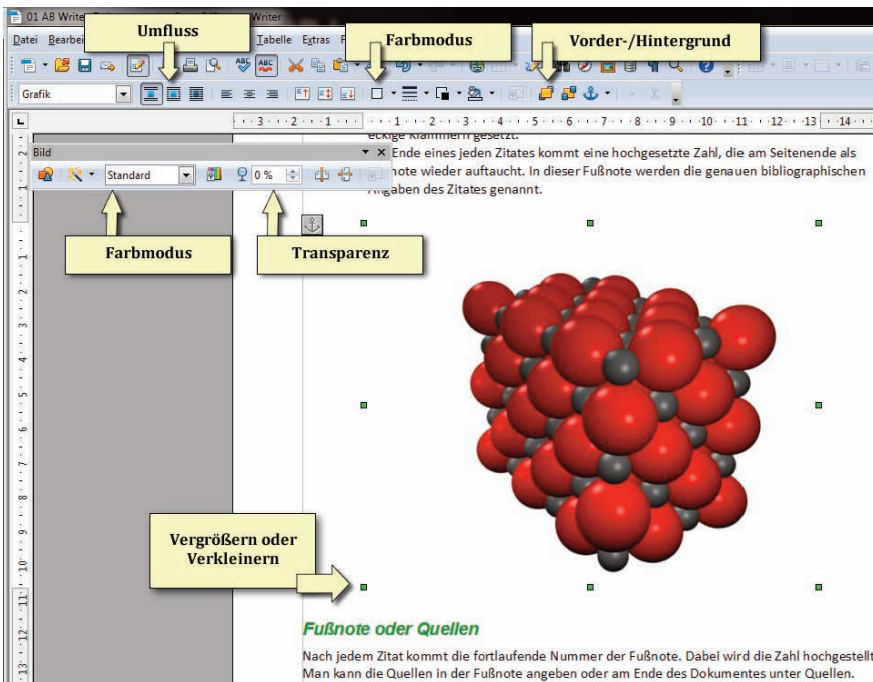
01 AB Write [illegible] Writer

Datei Bearbei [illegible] Tabelle Extras F

Umfluss

Farbmodus

Vorder-/Hintergrund

Grafik

Bild

Standard

0 %

Farbmodus

Transparenz

eckige Klammern gesetzt.

Ende eines jeden Zitates kommt eine hochgesetzte Zahl, die am Seitenende als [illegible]note wieder auftaucht. In dieser Fußnote werden die genauen bibliographischen Angaben des Zitates genannt.

Vergrößern oder Verkleinern

Fußnote oder Quellen

Nach jedem Zitat kommt die fortlaufende Nummer der Fußnote. Dabei wird die Zahl hochgestellt. Man kann die Quellen in der Fußnote angeben oder am Ende des Dokumentes unter Quellen.